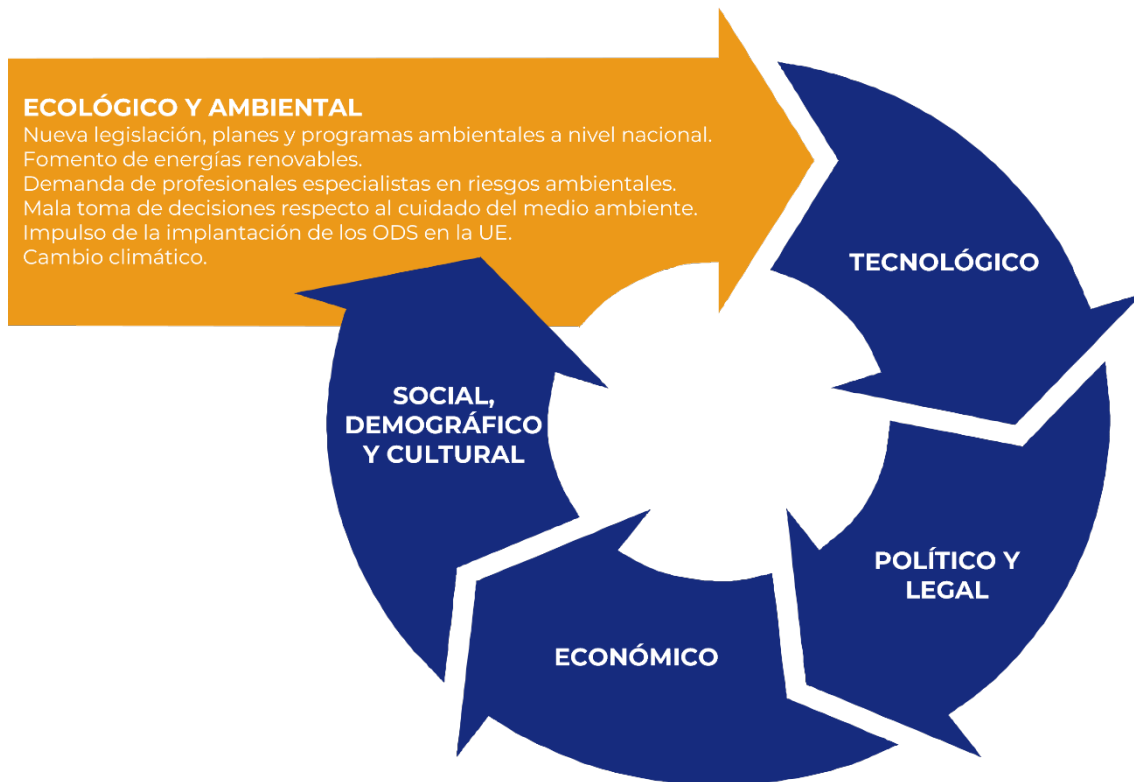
ECOLÓGICO Y AMBIENTAL
Nueva legislación, planes y programas ambientales a nivel nacional.
Fomento de energías renovables.
Demanda de profesionales especialistas en riesgos ambientales.
Mala toma de decisiones respecto al cuidado del medio ambiente.
Impulso de la implantación de los ODS en la UE.
Cambio climático.

TECNOLÓGICO

POLÍTICO Y LEGAL

ECONÓMICO

SOCIAL, DEMOGRÁFICO Y CULTURAL